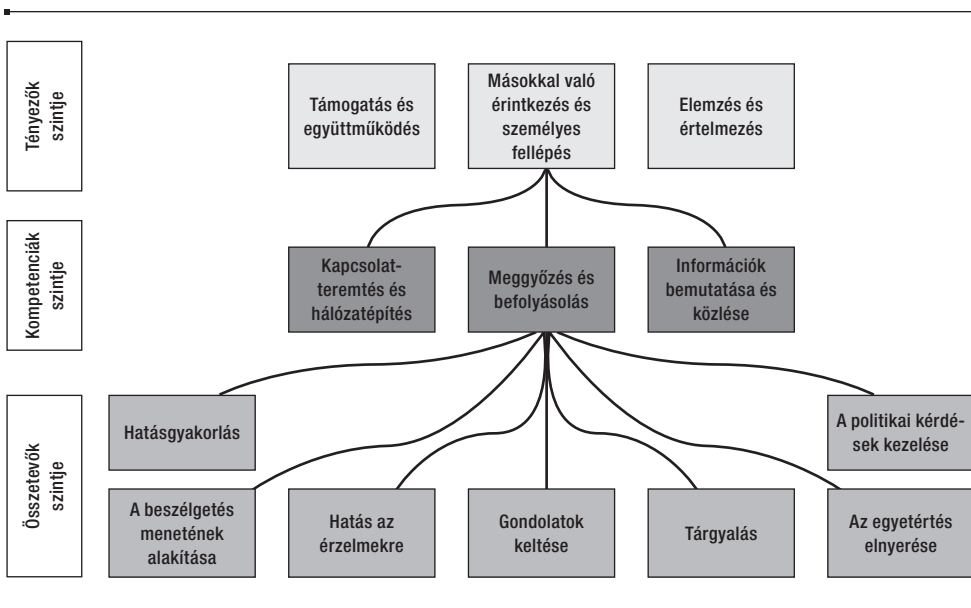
Tényezők szintje

Támogatás és együttműködés

Másokkal való érintkezés és személyes fellépés

Elemzés és értelmezés

Kompetenciák szintje

Kapcsolatteremtés és hálózatépítés

Meggyőzés és befolyásolás

Információk bemutatása és közlése

Összetevők szintje

Hatásgyakorlás

A politikai kérdések kezelése

A beszélgetés menetének alakítása

Hatás az érzelmekre

Gondolatok keltése

Tárgyalás

Az egyetértés elnyerése